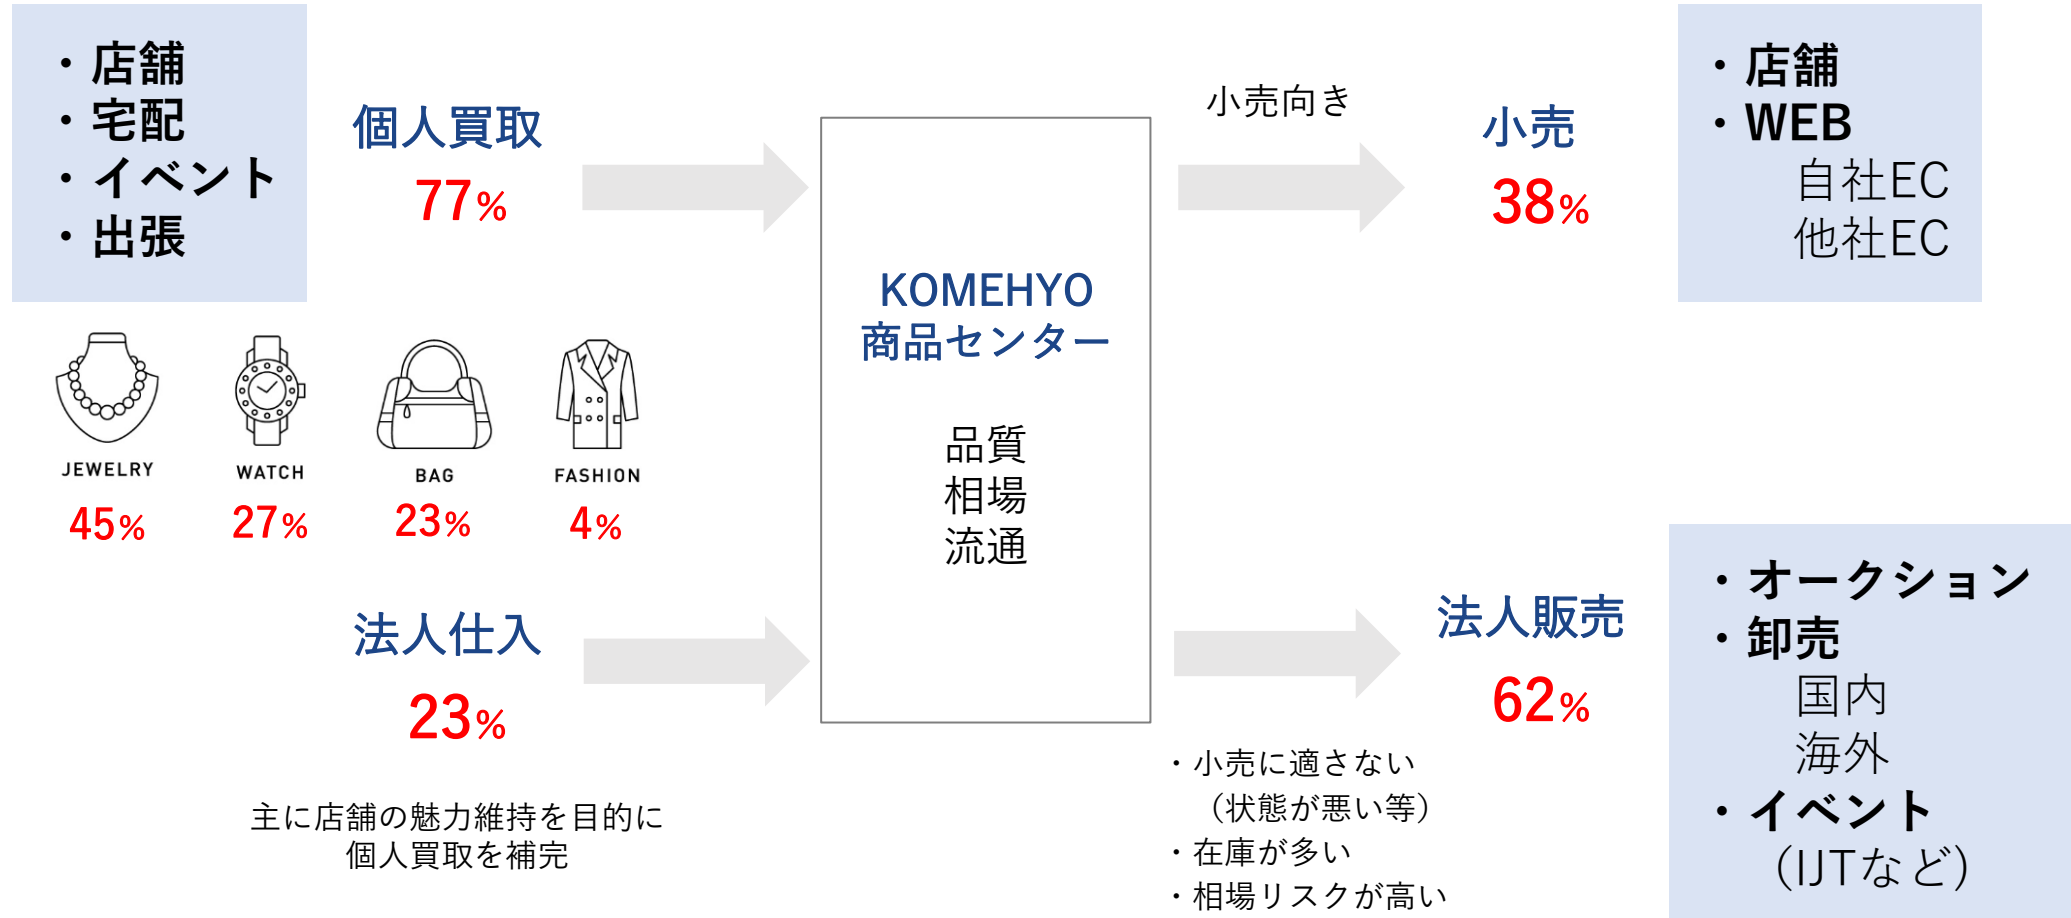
・店舗
・宅配
・イベント
・出張

個人買取
77%

JEWELRY
45%

WATCH
27%

BAG
23%

FASHION
4%

法人仕入
23%

主に店舗の魅力維持を目的に個人買取を補完

KOMEHYO
商品センター

品質
相場
流通

小売向き

小売
38%

・店舗
・WEB
自社EC
他社EC

法人販売
62%

・小売に適さない（状態が悪い等）
・在庫が多い
・相場リスクが高い

・オークション
・卸売
国内
海外
・イベント
（IJTなど）